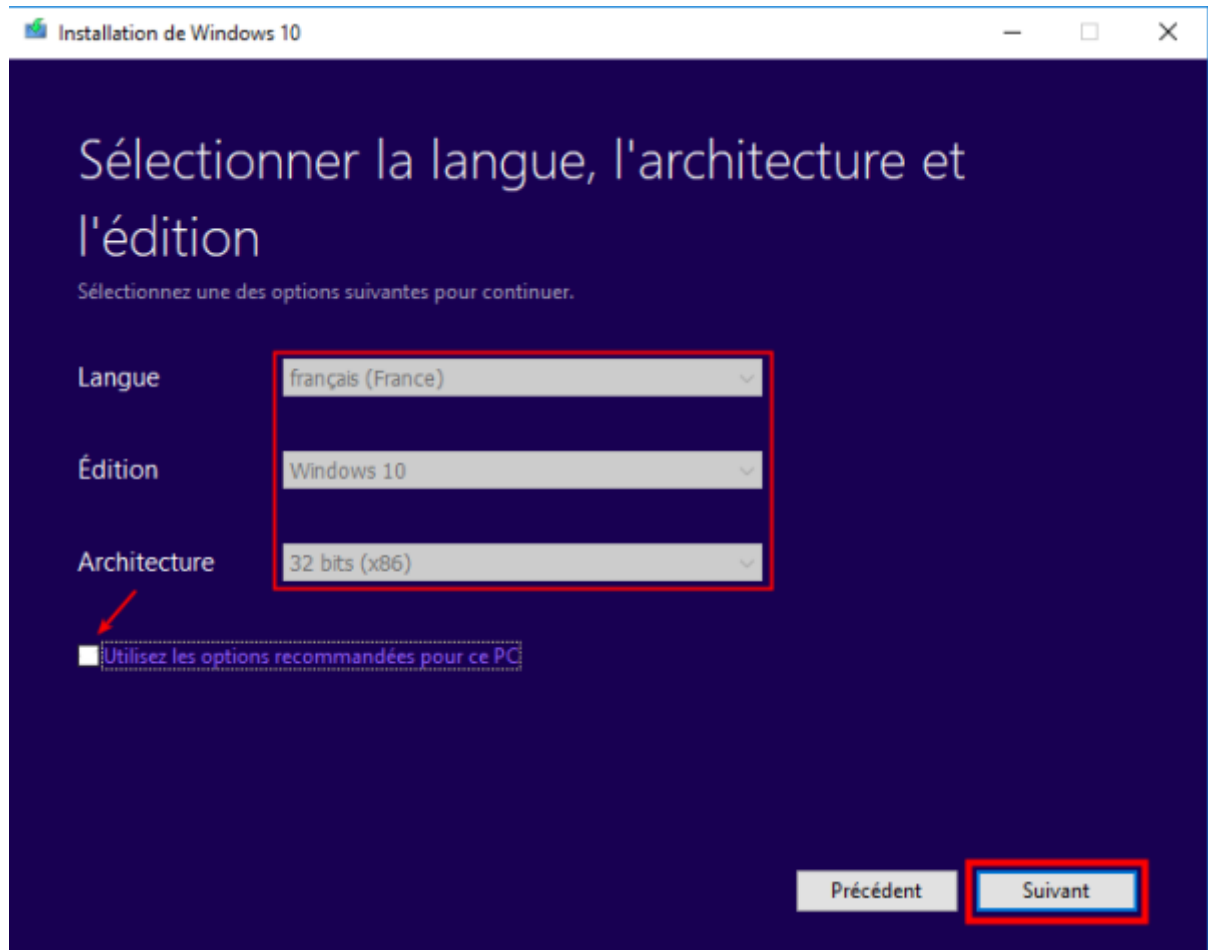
Installation de Windows 10

Sélectionner la langue, l'architecture et l'édition

Sélectionnez une des options suivantes pour continuer.

Langue
français (France)

Édition
Windows 10

Architecture
32 bits (x86)

Utilisez les options recommandées pour ce PC

Précédent
Suivant